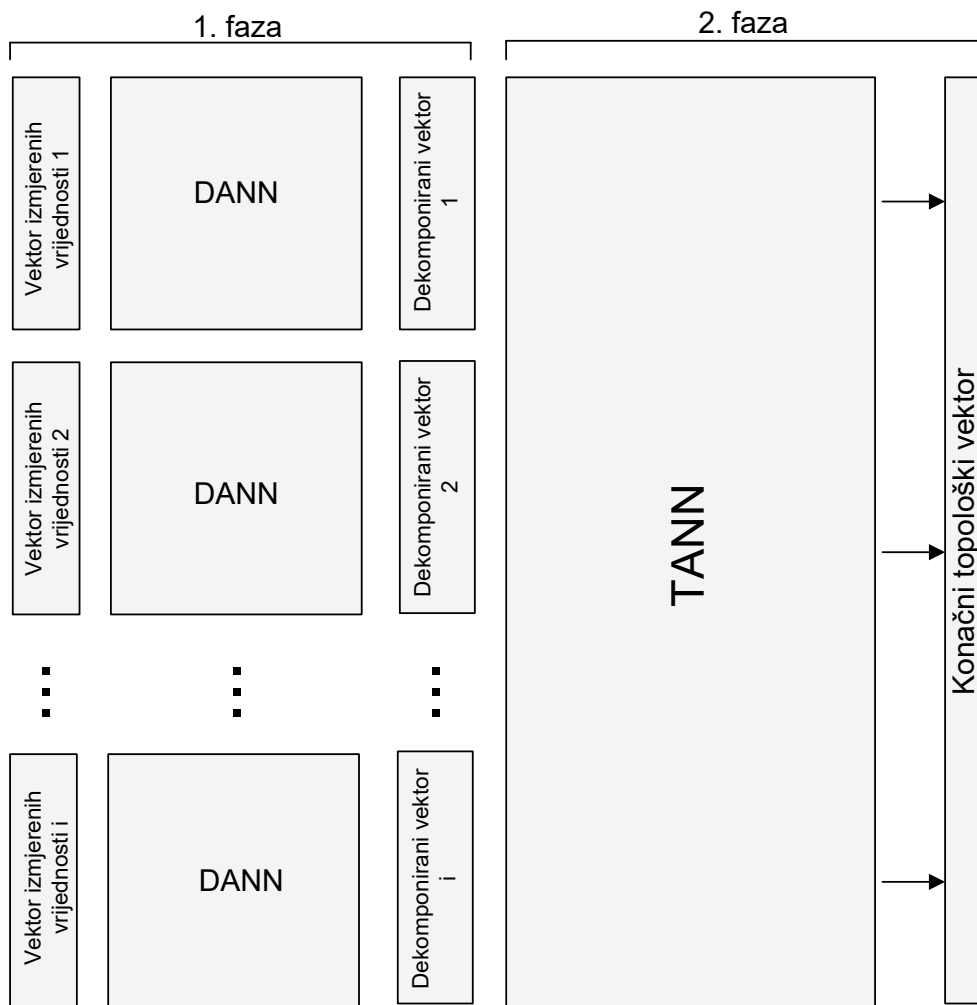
1. faza

2. faza

Vektor izmjerenih vrijednosti 1

DANN

Dekomponirani vektor 1

Vektor izmjerenih vrijednosti 2

DANN

Dekomponirani vektor 2

Vektor izmjerenih vrijednosti i

DANN

Dekomponirani vektor i

TANN

Konačni topološki vektor